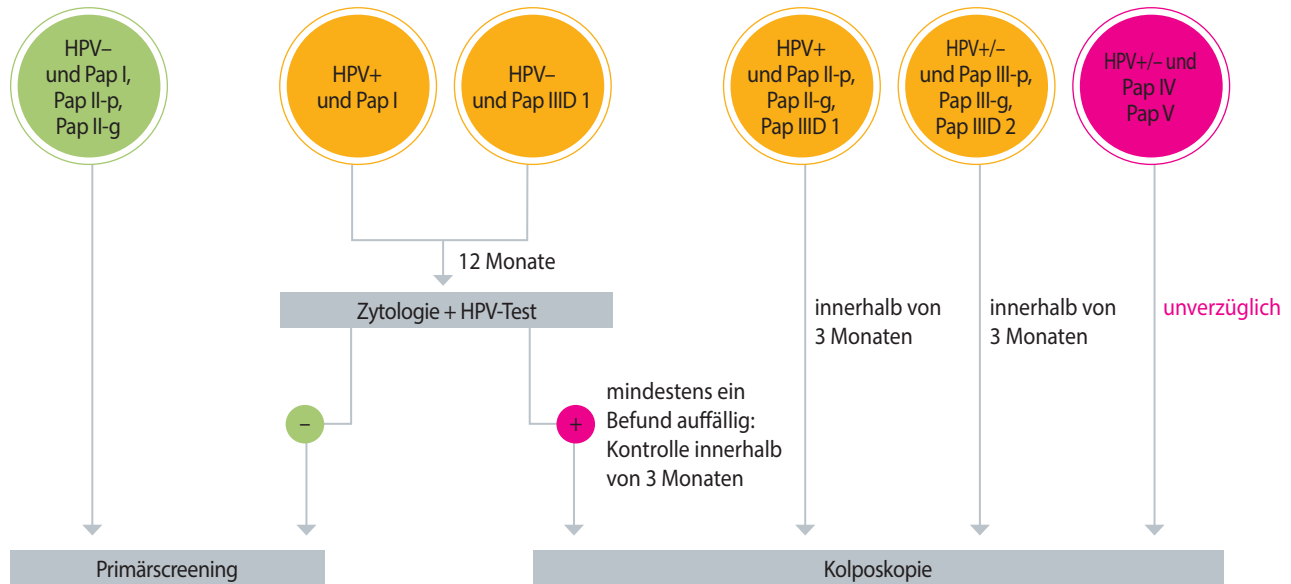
HPV– und Pap I, Pap II-p, Pap II-g

HPV+ und Pap I

HPV– und Pap IIID 1

HPV+ und Pap II-p, Pap II-g, Pap IIID 1

HPV+/– und Pap III-p, Pap III-g, Pap IIID 2

HPV+/– und Pap IV Pap V

12 Monate

Zytologie + HPV-Test

innerhalb von 3 Monaten

innerhalb von 3 Monaten

unverzüglich

–

+

mindestens ein Befund auffällig: Kontrolle innerhalb von 3 Monaten

Primärscreening

Kolposkopie